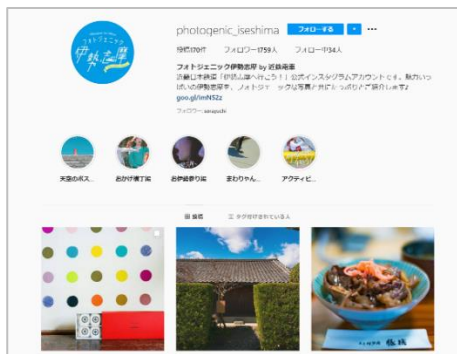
フォトジェニック
伊勢志摩

photogenic_iseshima フォローする ▾ ···

投稿170件 フォロワー1759人 フォロー中34人

フォトジェニック伊勢志摩 by 近鉄志摩
近鉄日本鉄道「伊勢志摩へ行こう！」公式インスタグラムアカウントです。魅力いっぱいの伊勢志摩を、フォトジェニックな写真とともにたっぷりとご紹介します♪
goo.gl/imN52z
フォロワー: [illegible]

天空のポス... おかげ横丁編 お伊勢参り編 まわりゃん... アクティビ...

投稿 タグ付けされている人

極み